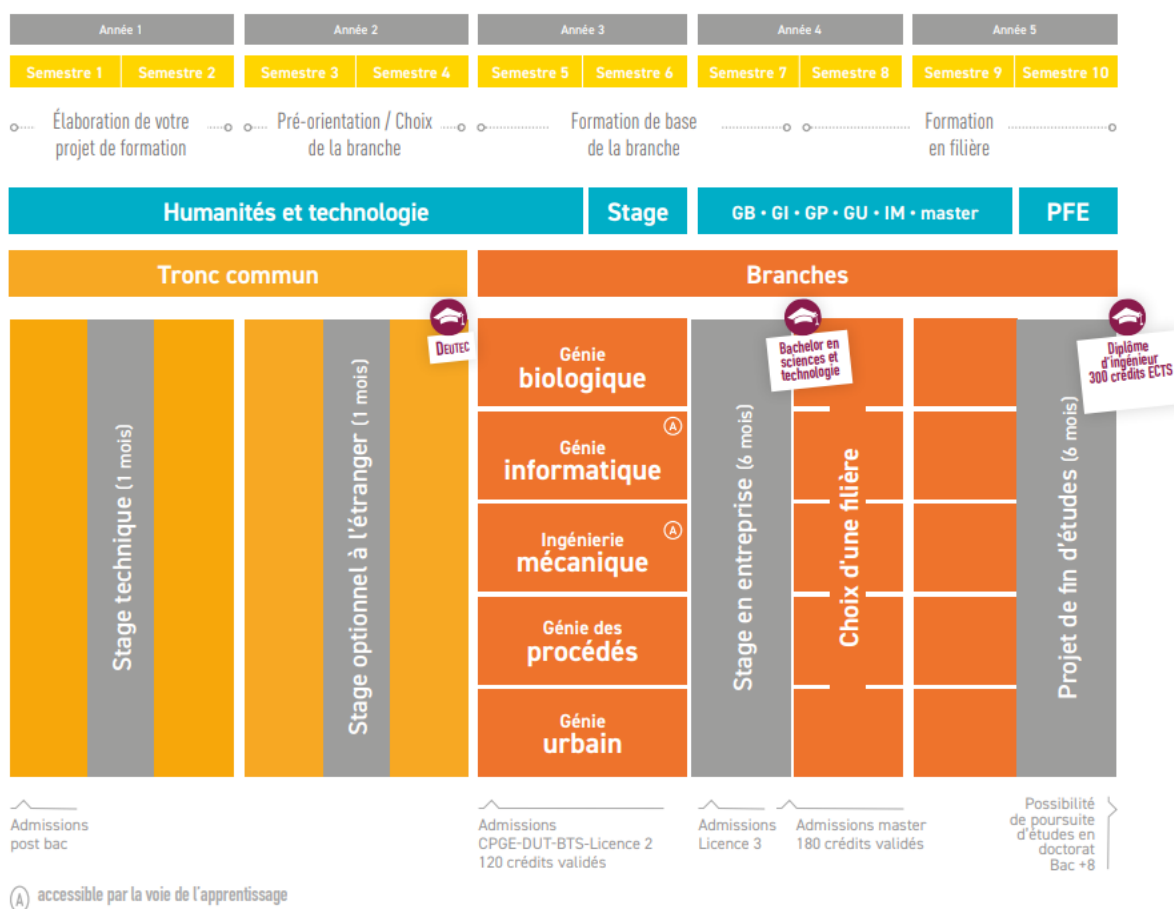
Année 1 | Année 2 | Année 3 | Année 4 | Année 5

Semestre 1 | Semestre 2 | Semestre 3 | Semestre 4 | Semestre 5 | Semestre 6 | Semestre 7 | Semestre 8 | Semestre 9 | Semestre 10

Élaboration de votre projet de formation

Pré-orientation / Choix de la branche

Formation de base de la branche

Formation en filière

Humanités et technologie

Stage

GB • GI • GP • GU • IM • master

PFE

Tronc commun

Branches

Stage technique (1 mois)

Stage optionnel à l'étranger (1 mois)

DEUTEC

Génie biologique

Génie informatique

Ingénierie mécanique

Génie des procédés

Génie urbain

Stage en entreprise (6 mois)

Bachelor en sciences et technologie

Choix d'une filière

Projet de fin d'études (6 mois)

Diplôme d'ingénieur 300 crédits ECTS

Admissions post bac

Admissions CPGE-DUT-BTS-Licence 2 120 crédits validés

Admissions Licence 3

Admissions master 180 crédits validés

Possibilité de poursuite d'études en doctorat Bac +8

(A) accessible par la voie de l'apprentissage